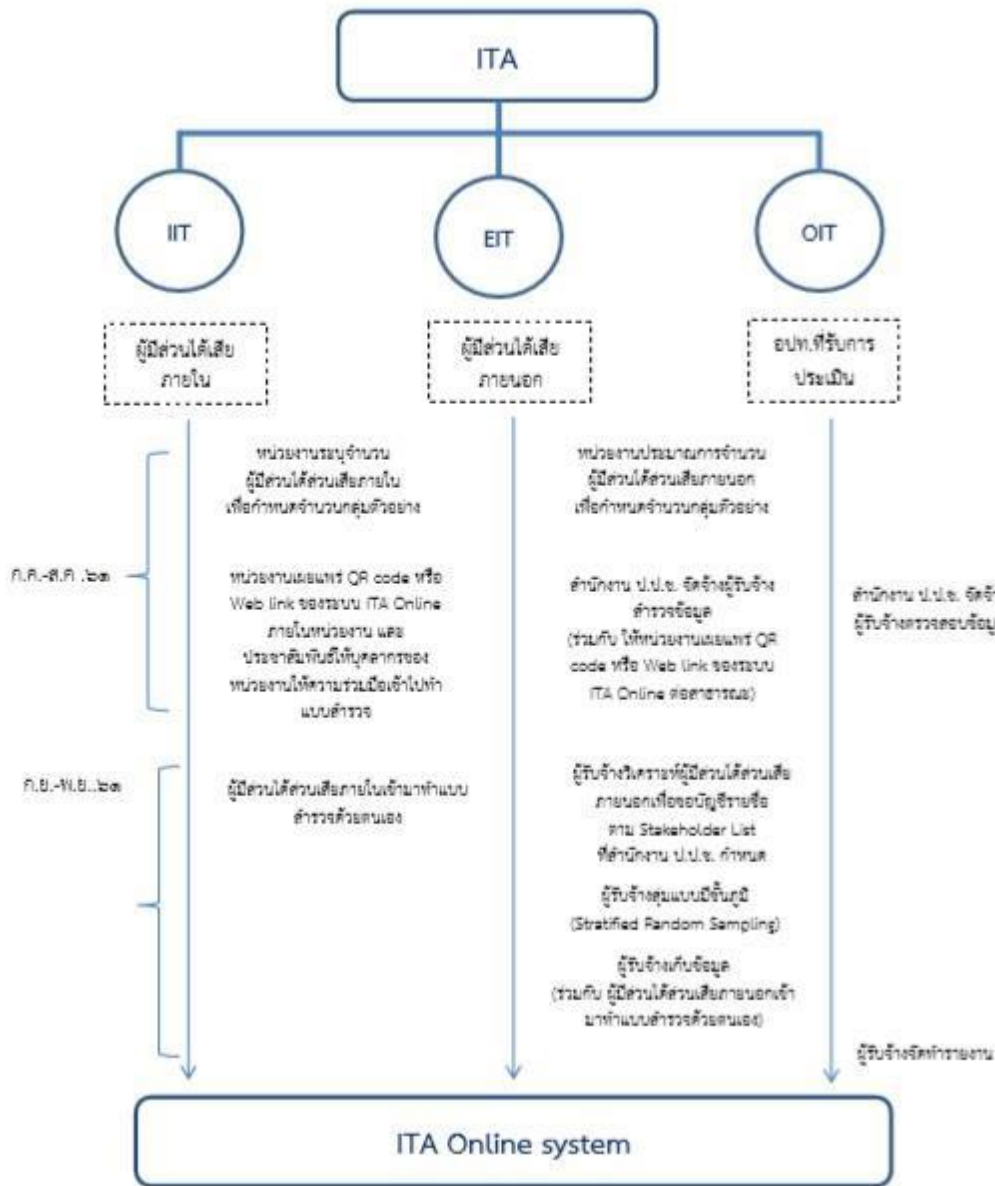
ITA

IIT

EIT

OIT

ผู้มีส่วนได้เสีย ภายใน

ผู้มีส่วนได้เสีย ภายนอก

อปท.ที่รับการ ประเมิน

ก.ค.-ส.ค. ๖๓

หน่วยงานระบุจำนวน ผู้มีส่วนได้ส่วนเสียภายใน เพื่อกำหนดจำนวนกลุ่มตัวอย่าง

หน่วยงานเผยแพร่ QR code หรือ Web link ของระบบ ITA Online ภายในหน่วยงาน และ ประชาสัมพันธ์ให้บุคลากรของ หน่วยงานให้ความร่วมมือเข้าไปทำ แบบสำรวจ

หน่วยงานประมาณการจำนวน ผู้มีส่วนได้ส่วนเสียภายนอก เพื่อกำหนดจำนวนกลุ่มตัวอย่าง

สำนักงาน ป.ป.ช. จัดจ้างผู้รับจ้าง สำรวจข้อมูล (ร่วมกับ ให้หน่วยงานเผยแพร่ QR code หรือ Web link ของระบบ ITA Online ต่อสาธารณะ)

สำนักงาน ป.ป.ช. จัดจ้าง ผู้รับจ้างตรวจสอบข้อมู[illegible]

ก.ย.-พ.ย. ๖๓

ผู้มีส่วนได้ส่วนเสียภายในเข้ามาทำแบบ สำรวจด้วยตนเอง

ผู้รับจ้างวิเคราะห์ผู้มีส่วนได้ส่วนเสีย ภายนอกเพื่อจอบัญชีรายชื่อ ตาม Stakeholder List ที่สำนักงาน ป.ป.ช. กำหนด

ผู้รับจ้างสุ่มแบบมีชั้นภูมิ (Stratified Random Sampling)

ผู้รับจ้างเก็บข้อมูล (ร่วมกับ ผู้มีส่วนได้ส่วนเสียภายนอกเข้า มาทำแบบสำรวจด้วยตนเอง)

ผู้รับจ้างจัดทำรายงาน

ITA Online system